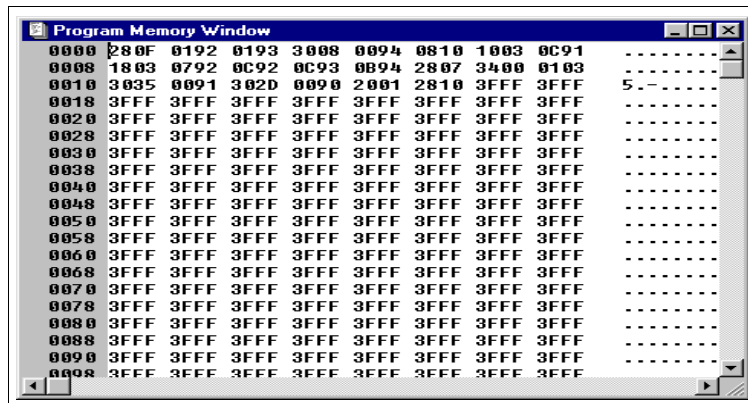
Program Memory Window

| | | | | | | | | | |
|---|---|---|---|---|---|---|---|---|---|
| 0000 | 280F | 0192 | 0193 | 3008 | 0094 | 0810 | 1003 | 0C91 | ........ |
| 0008 | 1803 | 0792 | 0C92 | 0C93 | 0B94 | 2807 | 3400 | 0103 | ........ |
| 0010 | 3035 | 0091 | 302D | 0090 | 2001 | 2810 | 3FFF | 3FFF | 5.-..... |
| 0018 | 3FFF | 3FFF | 3FFF | 3FFF | 3FFF | 3FFF | 3FFF | 3FFF | ........ |
| 0020 | 3FFF | 3FFF | 3FFF | 3FFF | 3FFF | 3FFF | 3FFF | 3FFF | ........ |
| 0028 | 3FFF | 3FFF | 3FFF | 3FFF | 3FFF | 3FFF | 3FFF | 3FFF | ........ |
| 0030 | 3FFF | 3FFF | 3FFF | 3FFF | 3FFF | 3FFF | 3FFF | 3FFF | ........ |
| 0038 | 3FFF | 3FFF | 3FFF | 3FFF | 3FFF | 3FFF | 3FFF | 3FFF | ........ |
| 0040 | 3FFF | 3FFF | 3FFF | 3FFF | 3FFF | 3FFF | 3FFF | 3FFF | ........ |
| 0048 | 3FFF | 3FFF | 3FFF | 3FFF | 3FFF | 3FFF | 3FFF | 3FFF | ........ |
| 0050 | 3FFF | 3FFF | 3FFF | 3FFF | 3FFF | 3FFF | 3FFF | 3FFF | ........ |
| 0058 | 3FFF | 3FFF | 3FFF | 3FFF | 3FFF | 3FFF | 3FFF | 3FFF | ........ |
| 0060 | 3FFF | 3FFF | 3FFF | 3FFF | 3FFF | 3FFF | 3FFF | 3FFF | ........ |
| 0068 | 3FFF | 3FFF | 3FFF | 3FFF | 3FFF | 3FFF | 3FFF | 3FFF | ........ |
| 0070 | 3FFF | 3FFF | 3FFF | 3FFF | 3FFF | 3FFF | 3FFF | 3FFF | ........ |
| 0078 | 3FFF | 3FFF | 3FFF | 3FFF | 3FFF | 3FFF | 3FFF | 3FFF | ........ |
| 0080 | 3FFF | 3FFF | 3FFF | 3FFF | 3FFF | 3FFF | 3FFF | 3FFF | ........ |
| 0088 | 3FFF | 3FFF | 3FFF | 3FFF | 3FFF | 3FFF | 3FFF | 3FFF | ........ |
| 0090 | 3FFF | 3FFF | 3FFF | 3FFF | 3FFF | 3FFF | 3FFF | 3FFF | ........ |
| 0098 | 3FFF | 3FFF | 3FFF | 3FFF | 3FFF | 3FFF | 3FFF | 3FFF | |